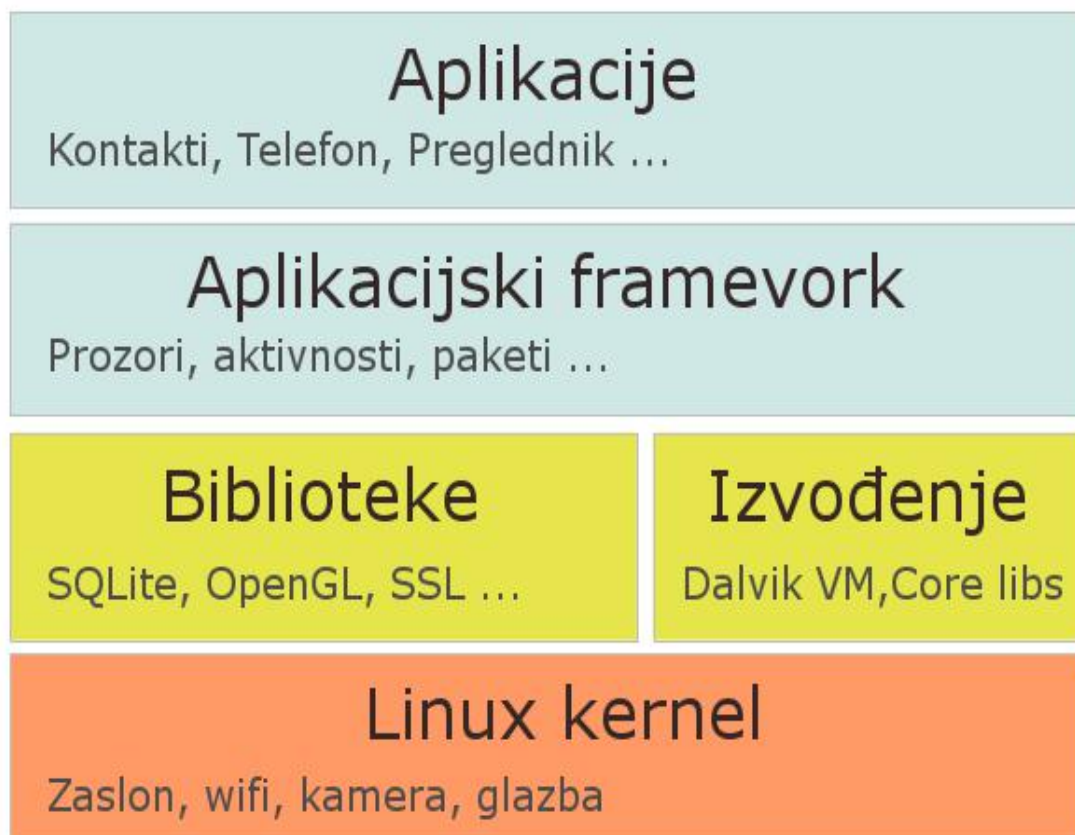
Aplikacije
Kontakti, Telefon, Preglednik ...

Aplikacijski framevork
Prozori, aktivnosti, paketi ...

Biblioteke
SQLite, OpenGL, SSL ...

Izvođenje
Dalvik VM,Core libs

Linux kernel
Zaslon, wifi, kamera, glazba